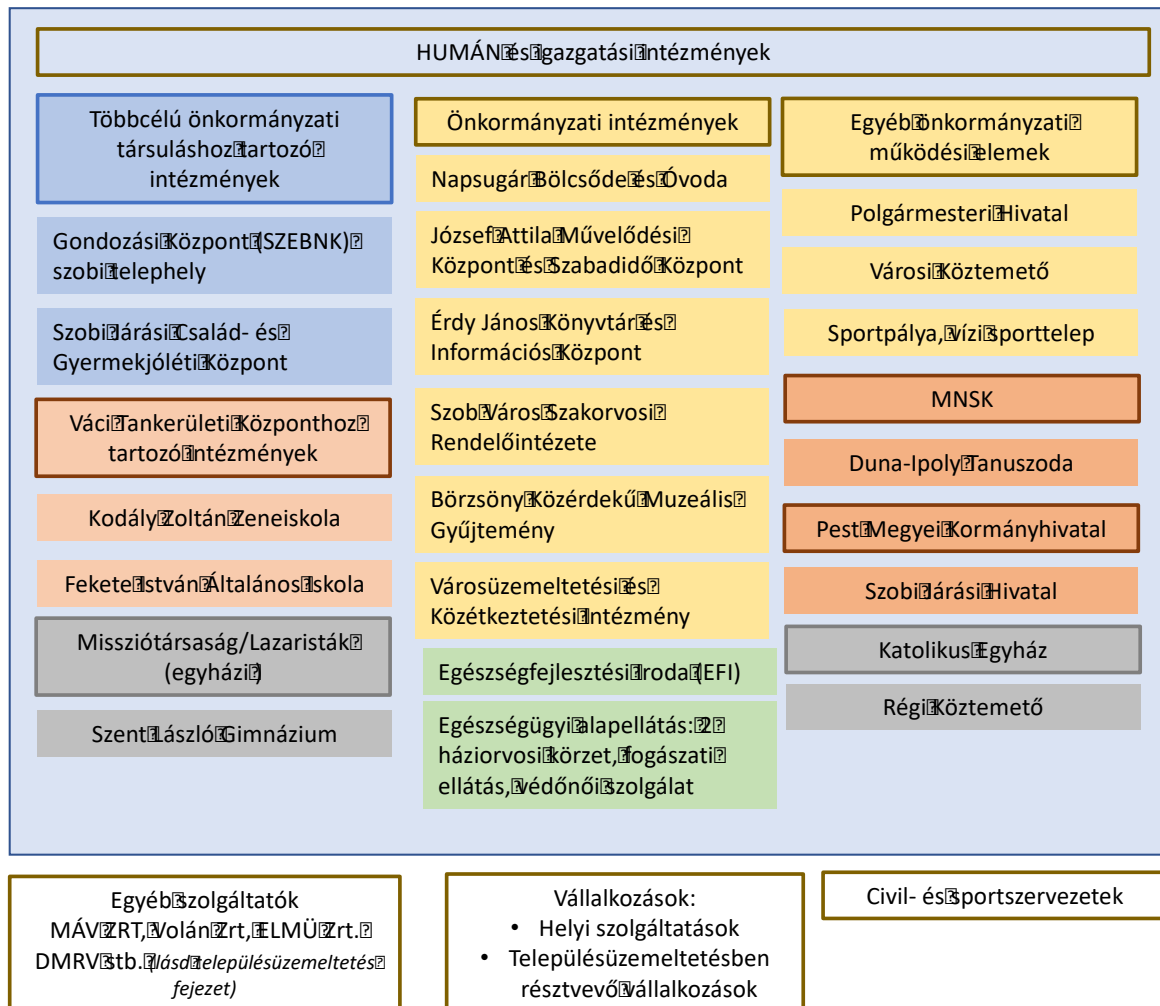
HUMÁN és igazgatási intézmények

Többcélú önkormányzati társuláshoz tartozó intézmények

Gondozási Központ (SZEBNK) szobi telephely

Szobi Járási Család- és Gyermekjóléti Központ

Váci Tankerületi Központhoz tartozó intézmények

Kodály Zoltán Zeneiskola

Fekete István Általános Iskola

Missziótársaság/Lazaristák (egyházi)

Szent László Gimnázium

Önkormányzati intézmények

Napsugár Bölcsőde és Óvoda

József Attila Művelődési Központ és Szabadidő Központ

Érdy János Könyvtár és Információs Központ

Szob Város Szakorvosi Rendelőintézete

Börzsöny Közérdekű Muzeális Gyűjtemény

Városüzemeltetési és Közétkeztetési Intézmény

Egészségfejlesztési Iroda (EFI)

Egészségügyi alapellátás: 2 háziorvosi körzet, fogászati ellátás, védőnői szolgálat

Egyéb önkormányzati működési elemek

Polgármesteri Hivatal

Városi Köztemető

Sportpálya, vízi sporttelep

MNSK

Duna-Ipoly Tanuszoda

Pest Megyei Kormányhivatal

Szobi Járási Hivatal

Katolikus Egyház

Régi Köztemető

Egyéb szolgáltatók MÁV ZRT, Volán Zrt, ELMÜ Zrt. DMRV stb. (lásd településüzemeltetés fejezet)

Vállalkozások:
• Helyi szolgáltatások
• Településüzemeltetésben résztvevő vállalkozások

Civil- és sportszervezetek